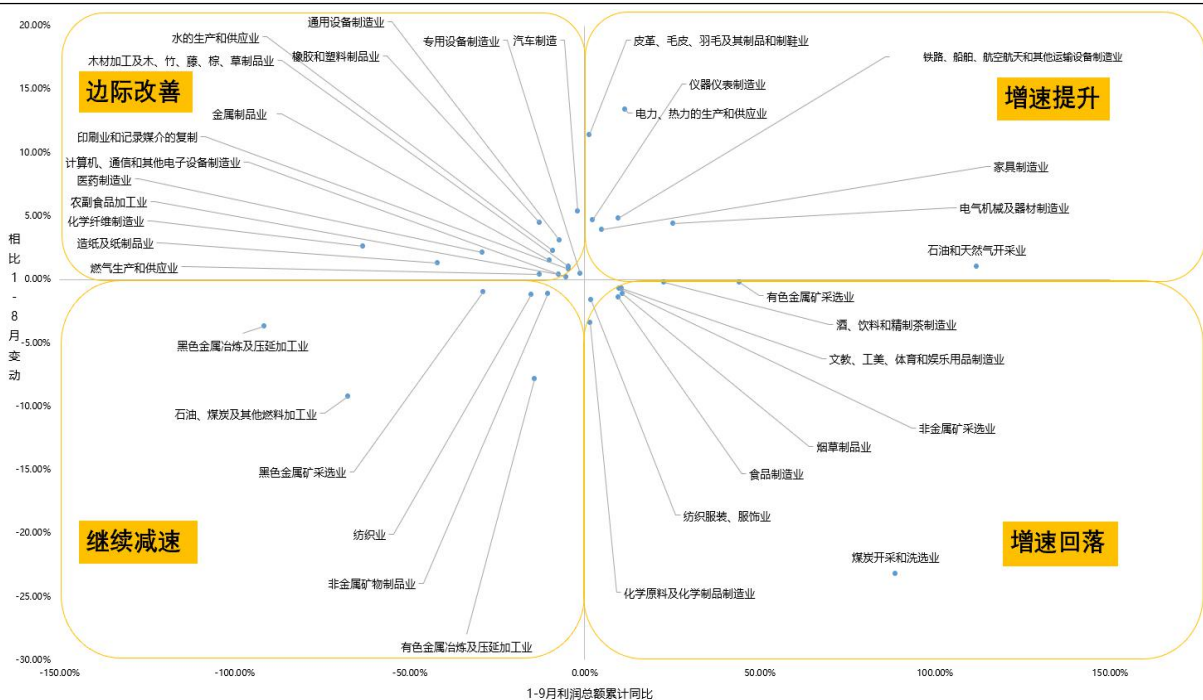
20.00%
15.00%
10.00%
5.00%
0.00%
-5.00%
-10.00%
-15.00%
-20.00%
-25.00%
-30.00%

相比1-8月变动

边际改善
增速提升
继续减速
增速回落

通用设备制造业
水的生产和供应业
专用设备制造业
汽车制造
橡胶和塑料制品业
木材加工及木、竹、藤、棕、草制品业
金属制品业
印刷业和记录媒介的复制
计算机、通信和其他电子设备制造业
医药制造业
农副食品加工业
化学纤维制造业
造纸及纸制品业
燃气生产和供应业
皮革、毛皮、羽毛及其制品和制鞋业
仪器仪表制造业
电力、热力的生产和供应业
铁路、船舶、航空航天和其他运输设备制造业
家具制造业
电气机械及器材制造业
石油和天然气开采业
有色金属矿采选业
酒、饮料和精制茶制造业
文教、工美、体育和娱乐用品制造业
非金属矿采选业
烟草制品业
食品制造业
纺织服装、服饰业
煤炭开采和洗选业
化学原料及化学制品制造业
黑色金属冶炼及压延加工业
石油、煤炭及其他燃料加工业
黑色金属矿采选业
纺织业
非金属矿物制品业
有色金属冶炼及压延加工业

-150.00%
-100.00%
-50.00%
0.00%
50.00%
100.00%
150.00%

1-9月利润总额累计同比